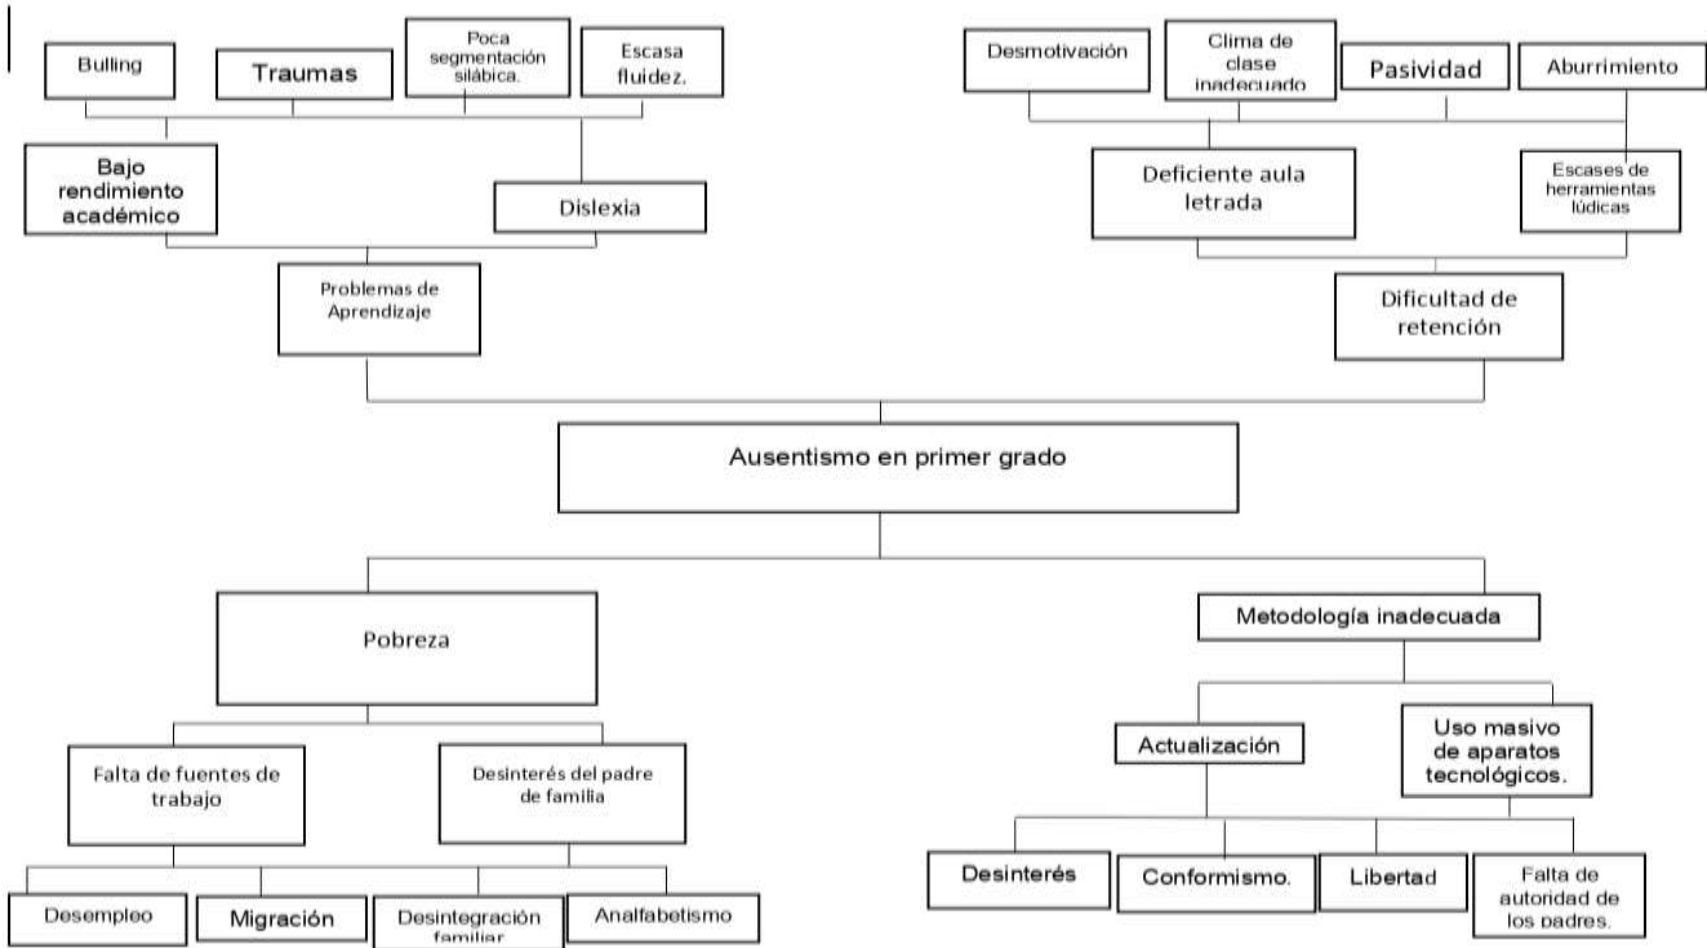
Bulling

Traumas

Poca segmentación silábica.

Escasa fluidez.

Bajo rendimiento académico

Dislexia

Problemas de Aprendizaje

Desmotivación

Clima de clase inadecuado

Pasividad

Aburrimiento

Deficiente aula letrada

Escases de herramientas lúdicas

Dificultad de retención

Ausentismo en primer grado

Pobreza

Falta de fuentes de trabajo

Desinterés del padre de familia

Desempleo

Migración

Desintegración familiar

Analfabetismo

Metodología inadecuada

Actualización

Uso masivo de aparatos tecnológicos.

Desinterés

Conformismo.

Libertad

Falta de autoridad de los padres.